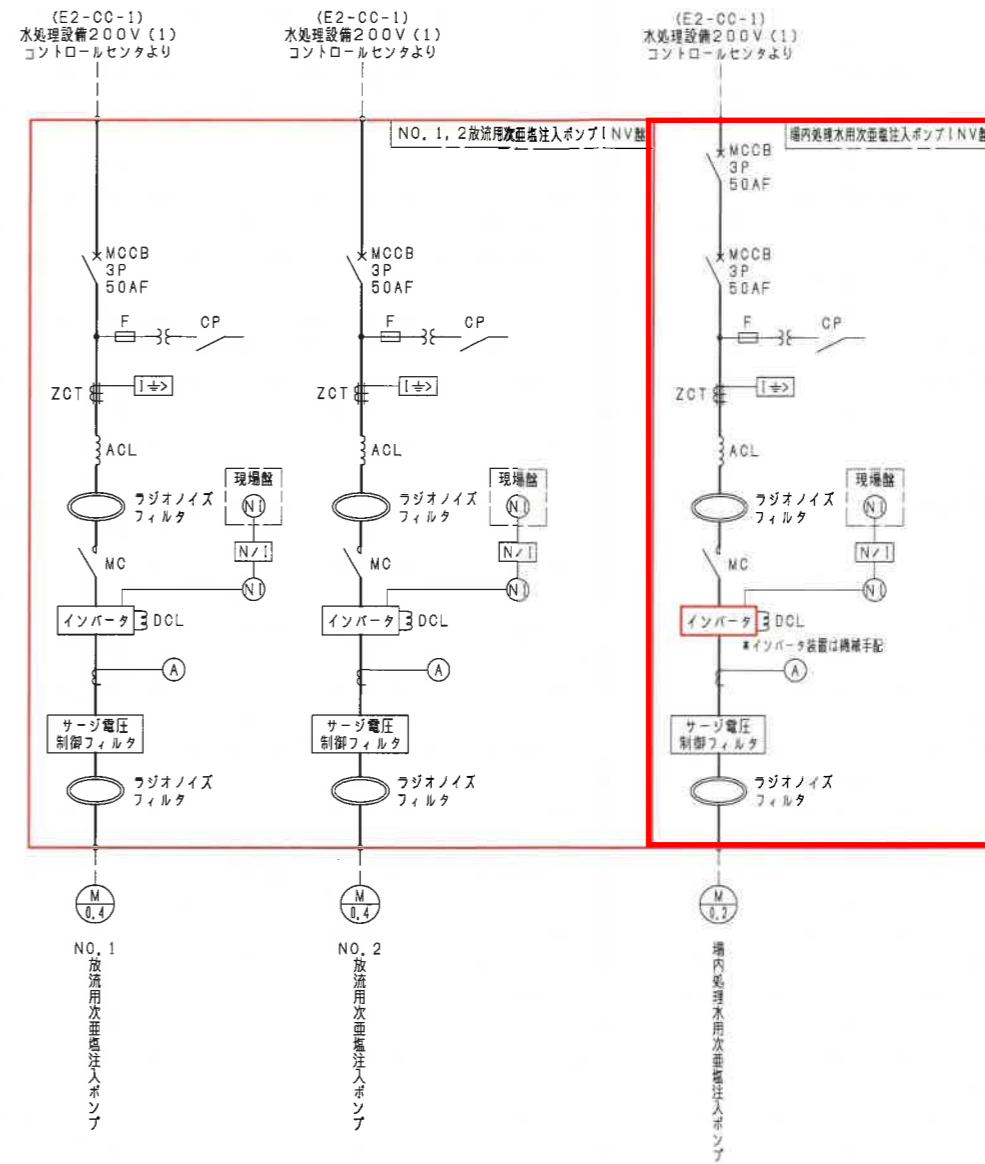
(E2-CC-1)
水処理設備200V(1)
コントロールセンタより

(E2-CC-1)
水処理設備200V(1)
コントロールセンタより

(E2-CC-1)
水処理設備200V(1)
コントロールセンタより

NO. 1, 2放流用次亜塩注入ポンプINV盤

場内処理水用次亜塩注入ポンプINV盤

MCCB
3P
50AF

MCCB
3P
50AF

MCCB
3P
50AF

MCCB
3P
50AF

F
CP

F
CP

F
CP

ZCT
$I\doteq$

ZCT
$I\doteq$

ZCT
$I\doteq$

ACL

ACL

ACL

ラジオノイズ
フィルタ

現場盤
NI
N/I
NI

ラジオノイズ
フィルタ

現場盤
NI
N/I
NI

ラジオノイズ
フィルタ

現場盤
NI
N/I
NI

MC

MC

MC

インバータ
DCL

インバータ
DCL

インバータ
DCL
※インバータ装置は機械手配

A

A

A

サージ電圧
制御フィルタ

サージ電圧
制御フィルタ

サージ電圧
制御フィルタ

ラジオノイズ
フィルタ

ラジオノイズ
フィルタ

ラジオノイズ
フィルタ

M
0.4

M
0.4

M
0.2

NO. 1
放流用次亜塩注入ポンプ

NO. 2
放流用次亜塩注入ポンプ

場内処理水用次亜塩注入ポンプ